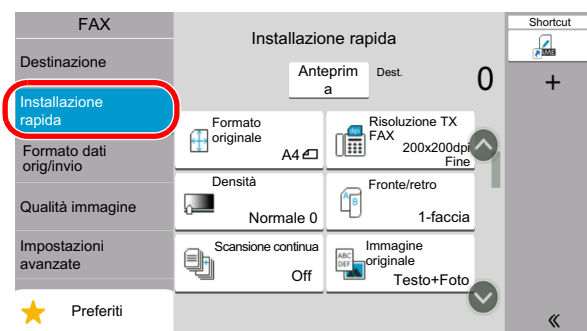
FAX

Destinazione

Installazione rapida

Formato dati orig/invio

Qualità immagine

Impostazioni avanzate

Preferiti

Installazione rapida

Anteprim a

Dest.

0

Formato originale

A4

Risoluzione TX FAX

200x200dpi Fine

Densità

Normale 0

Fronte/retro

1-faccia

Scansione continua

Off

Immagine originale

Testo+Foto

Shortcut

+

«